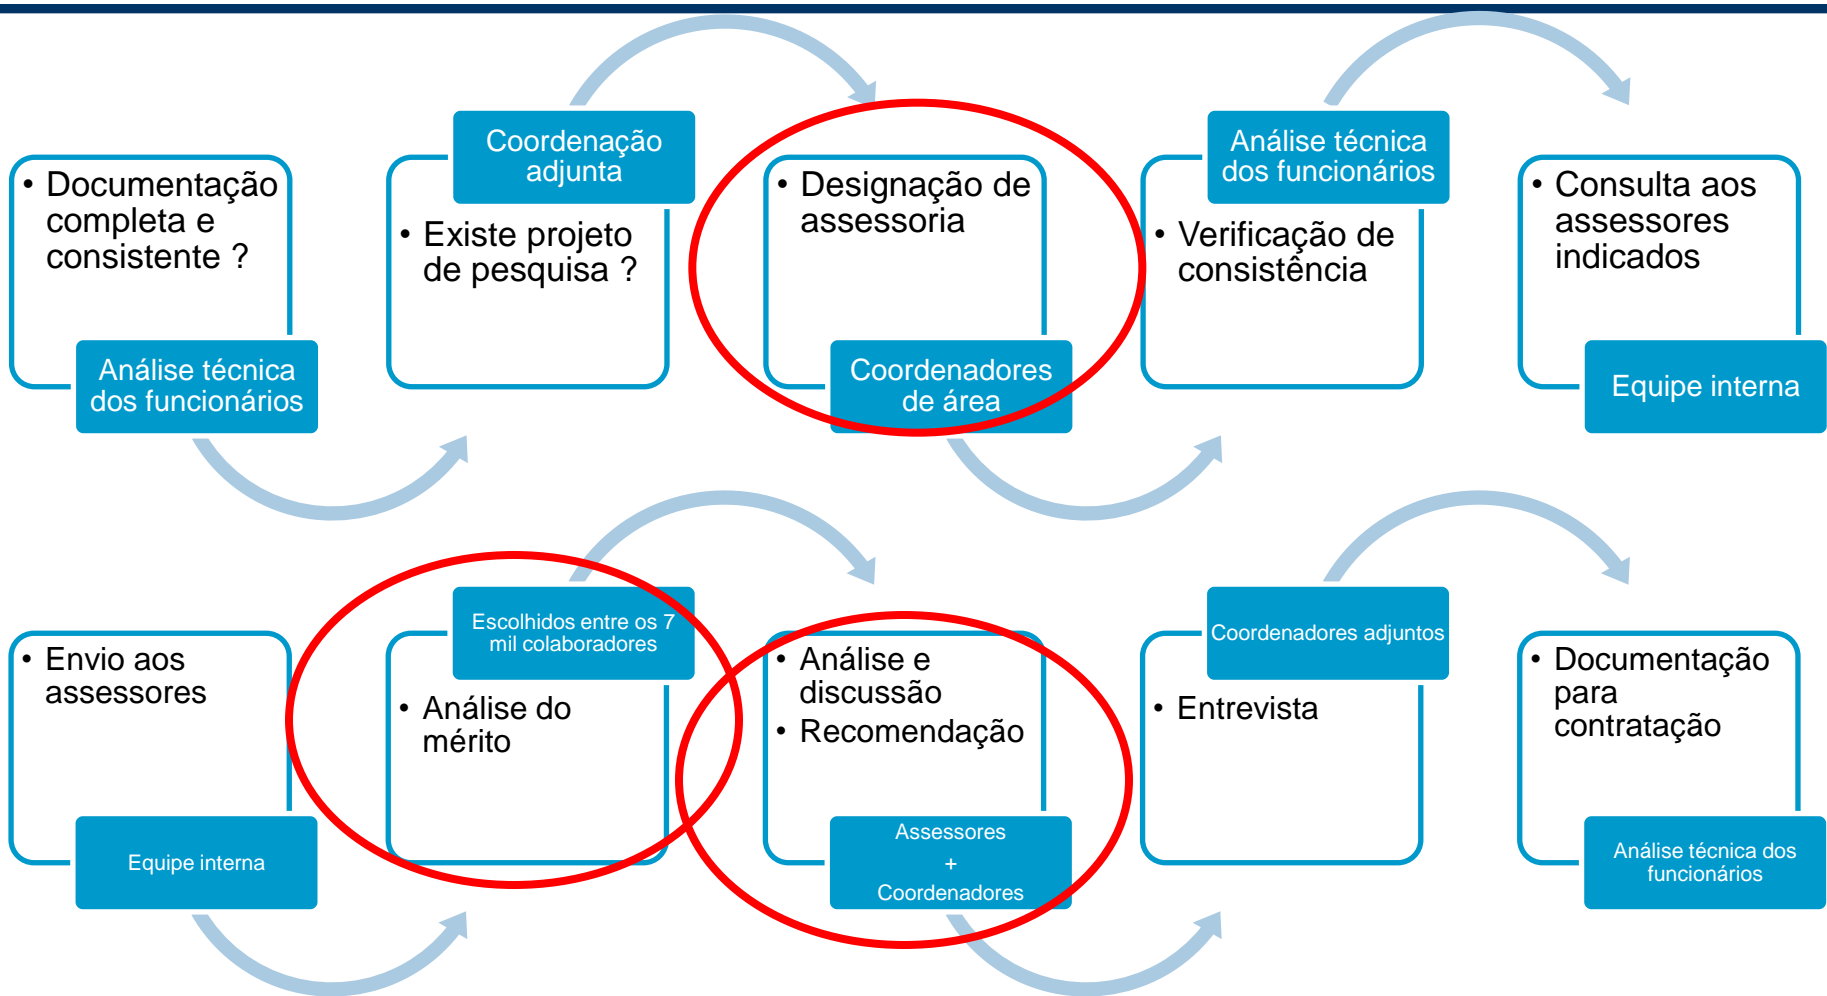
• Documentação completa e consistente ?

Análise técnica dos funcionários

Coordenação adjunta

• Existe projeto de pesquisa ?

• Designação de assessoria

Coordenadores de área

Análise técnica dos funcionários

• Verificação de consistência

• Consulta aos assessores indicados

Equipe interna

• Envio aos assessores

Equipe interna

Escolhidos entre os 7 mil colaboradores

• Análise do mérito

• Análise e discussão
• Recomendação

Assessores
+
Coordenadores

Coordenadores adjuntos

• Entrevista

• Documentação para contratação

Análise técnica dos funcionários